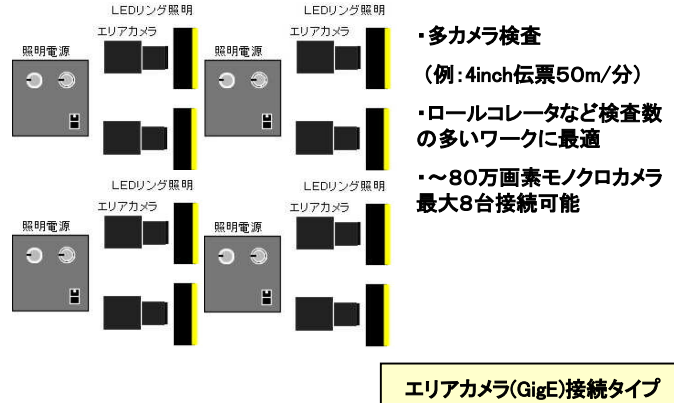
LEDリング照明

照明電源

エリアカメラ

LEDリング照明

照明電源

エリアカメラ

LEDリング照明

照明電源

エリアカメラ

LEDリング照明

照明電源

エリアカメラ

・多カメラ検査

（例：4inch伝票50m/分）

・ロールコレータなど検査数の多いワークに最適

・～80万画素モノクロカメラ最大8台接続可能

エリアカメラ(GigE)接続タイプ